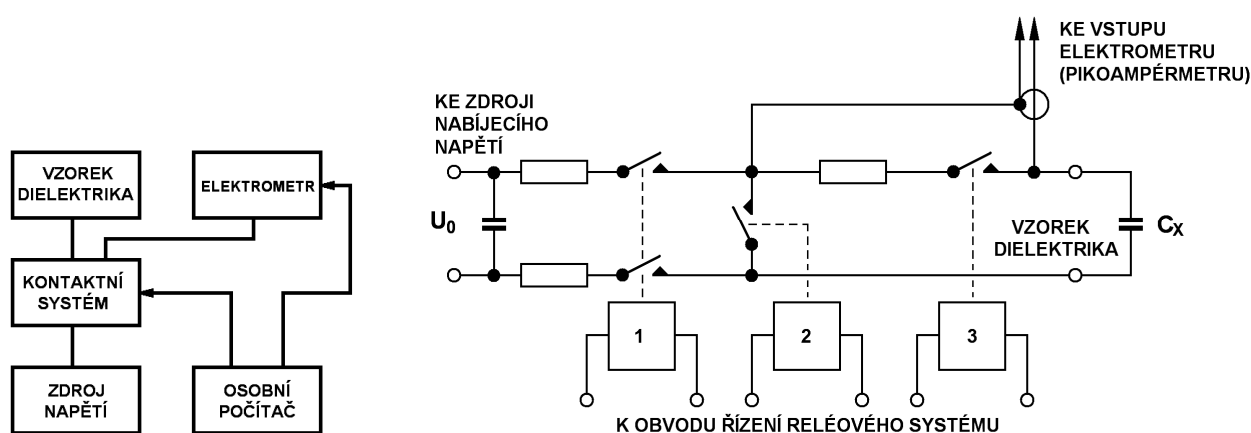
VZOREK DIELEKTRIKA

ELEKTROMETR

KONTAKTNÍ SYSTÉM

ZDROJ NAPĚTÍ

OSOBNÍ POČÍTAČ

KE VSTUPU ELEKTROMETRU (PIKOAMPÉRMETRU)

KE ZDROJI NABÍJECÍHO NAPĚTÍ

$U_0$

VZOREK DIELEKTRIKA

$C_X$

1

2

3

K OBVODU ŘÍZENÍ RELÉOVÉHO SYSTÉMU